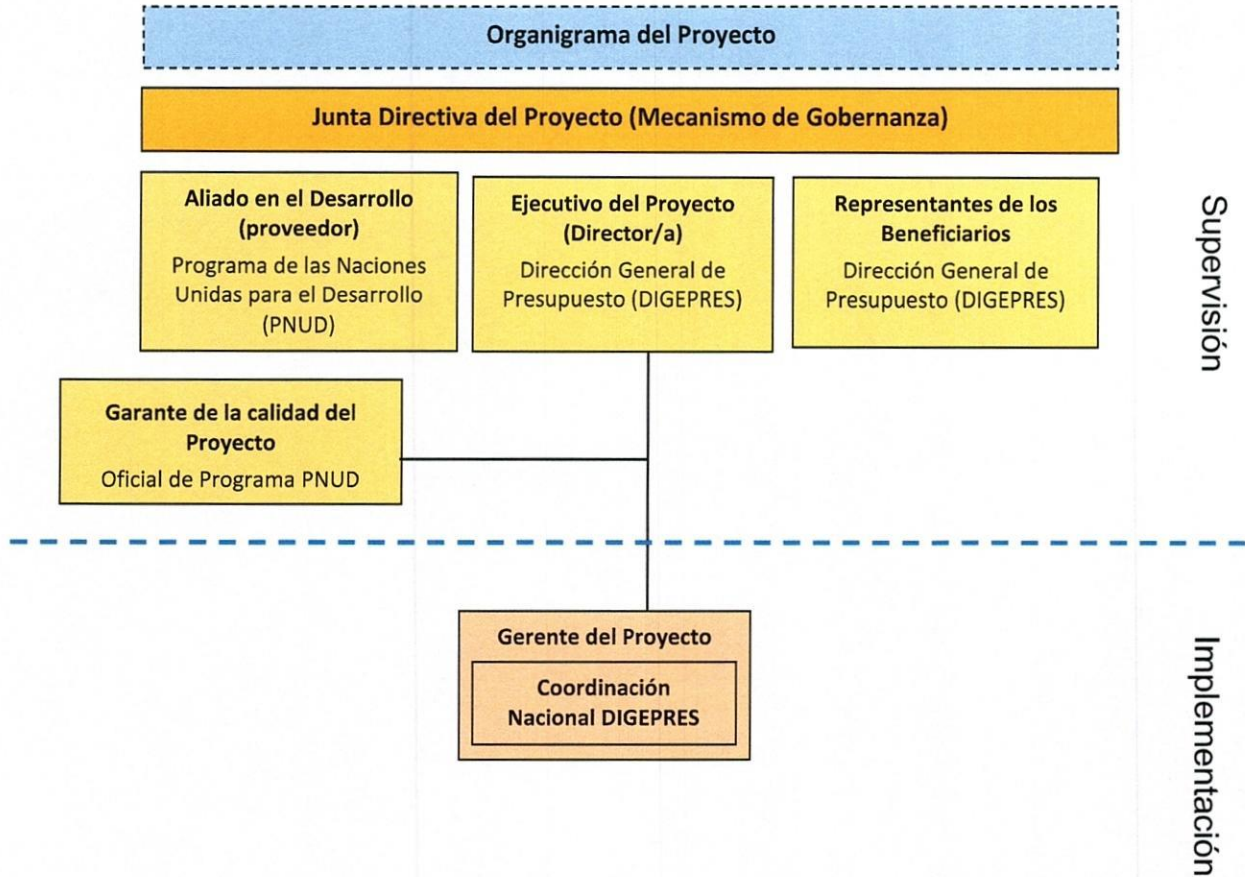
Organigrama del Proyecto

Junta Directiva del Proyecto (Mecanismo de Gobernanza)

Aliado en el Desarrollo (proveedor)
Programa de las Naciones Unidas para el Desarrollo (PNUD)

Ejecutivo del Proyecto (Director/a)
Dirección General de Presupuesto (DIGEPRES)

Representantes de los Beneficiarios
Dirección General de Presupuesto (DIGEPRES)

Supervisión

Garante de la calidad del Proyecto
Oficial de Programa PNUD

Gerente del Proyecto
Coordinación Nacional DIGEPRES

Implementación